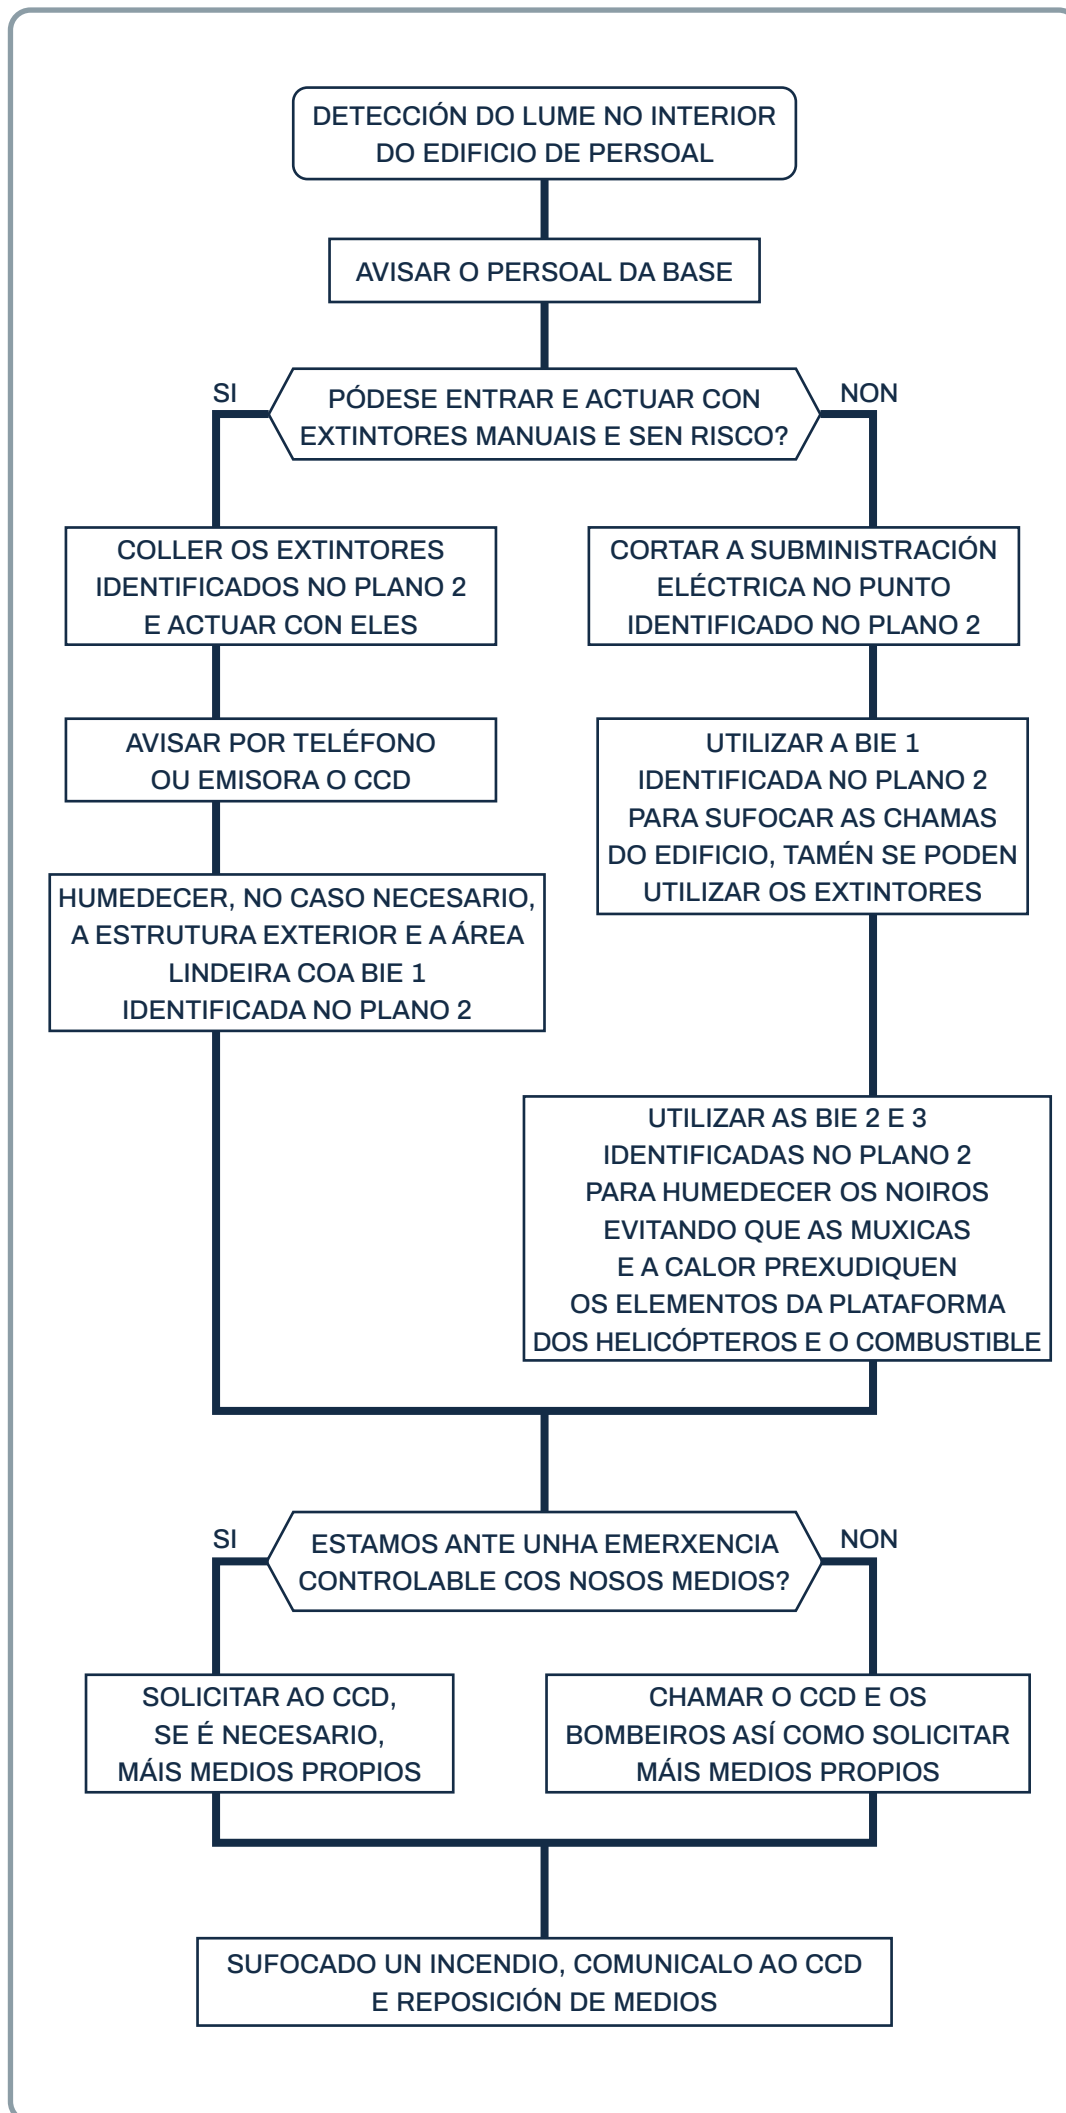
DETECCIÓN DO LUME NO INTERIOR DO EDIFICIO DE PERSOAL

AVISAR O PERSOAL DA BASE

SI

PÓDESE ENTRAR E ACTUAR CON EXTINTORES MANUAIS E SEN RISCO?

NON

COLLER OS EXTINTORES IDENTIFICADOS NO PLANO 2 E ACTUAR CON ELES

AVISAR POR TELÉFONO OU EMISORA O CCD

HUMEDECER, NO CASO NECESARIO, A ESTRUTURA EXTERIOR E A ÁREA LINDEIRA COA BIE 1 IDENTIFICADA NO PLANO 2

CORTAR A SUBMINISTRACIÓN ELÉCTRICA NO PUNTO IDENTIFICADO NO PLANO 2

UTILIZAR A BIE 1 IDENTIFICADA NO PLANO 2 PARA SUFOCAR AS CHAMAS DO EDIFICIO, TAMÉN SE PODEN UTILIZAR OS EXTINTORES

UTILIZAR AS BIE 2 E 3 IDENTIFICADAS NO PLANO 2 PARA HUMEDECER OS NOIROS EVITANDO QUE AS MUXICAS E A CALOR PREXUDIQUEN OS ELEMENTOS DA PLATAFORMA DOS HELICÓPTEROS E O COMBUSTIBLE

SI

ESTAMOS ANTE UNHA EMERXENCIA CONTROLABLE COS NOSOS MEDIOS?

NON

SOLICITAR AO CCD, SE É NECESARIO, MÁIS MEDIOS PROPIOS

CHAMAR O CCD E OS BOMBEIROS ASÍ COMO SOLICITAR MÁIS MEDIOS PROPIOS

SUFOCADO UN INCENDIO, COMUNICALO AO CCD E REPOSICIÓN DE MEDIOS